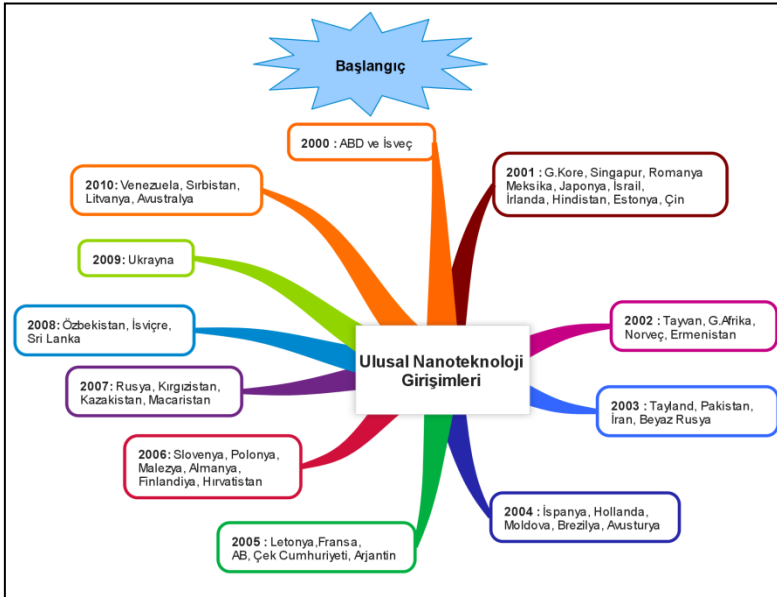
Başlangıç

Ulusal Nanoteknoloji Girişimleri

2000 : ABD ve İsveç

2001 : G.Kore, Singapur, Romanya Meksika, Japonya, İsrail, İrlanda, Hindistan, Estonya, Çin

2002 : Tayvan, G.Afrika, Norveç, Ermenistan

2003 : Tayland, Pakistan, İran, Beyaz Rusya

2004 : İspanya, Hollanda, Moldova, Brezilya, Avusturya

2005 : Letonya,Fransa, AB, Çek Cumhuriyeti, Arjantin

2006: Slovenya, Polonya, Malezya, Almanya, Finlandiya, Hırvatistan

2007: Rusya, Kırgızistan, Kazakistan, Macaristan

2008: Özbekistan, İsviçre, Sri Lanka

2009: Ukrayna

2010: Venezuela, Sırbistan, Litvanya, Avustralya